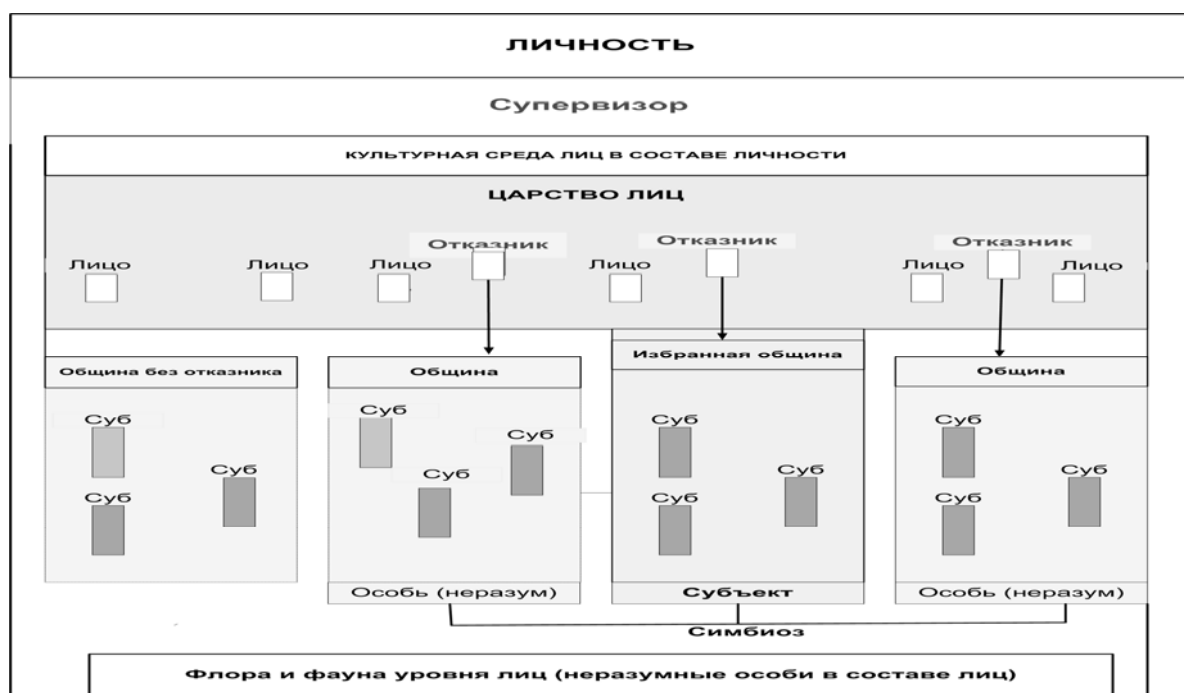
ЛИЧНОСТЬ

Супервизор

КУЛЬТУРНАЯ СРЕДА ЛИЦ В СОСТАВЕ ЛИЧНОСТИ

ЦАРСТВО ЛИЦ

Лицо

Лицо

Лицо

Отказник

Лицо

Отказник

Отказник

Лицо

Лицо

Община без отказника

Суб

Суб

Суб

Община

Суб

Суб

Суб

Особь (неразум)

Избранная община

Суб

Суб

Суб

Субъект

Община

Суб

Суб

Суб

Особь (неразум)

Симбиоз

Флора и фауна уровня лиц (неразумные особи в составе лиц)